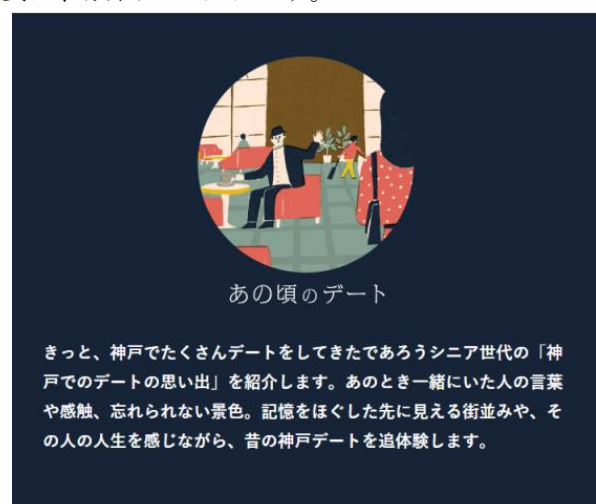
あの頃のデート

きっと、神戸でたくさんデートをしてきたであろうシニア世代の「神戸でのデートの思い出」を紹介します。あのとき一緒にいた人の言葉や感触、忘れられない景色。記憶をほぐした先に見える街並みや、その人の人生を感じながら、昔の神戸デートを追体験します。